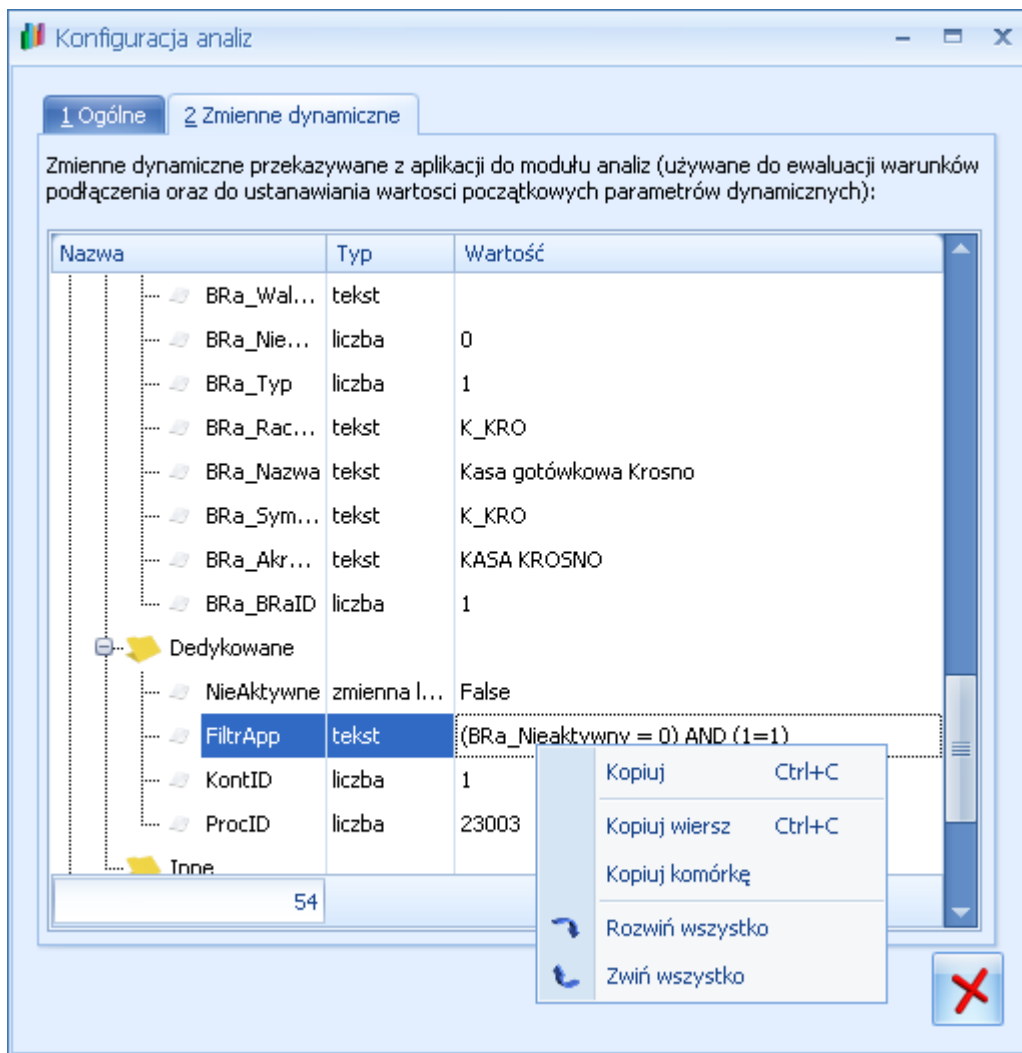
Konfiguracja analiz

1 Ogólne | 2 Zmienne dynamiczne

Zmienne dynamiczne przekazywane z aplikacji do modułu analiz (używane do ewaluacji warunków podłączenia oraz do ustanawiania wartosci początkowych parametrów dynamicznych):

| Nazwa | Typ | Wartość |
|---|---|---|
| BRa_Wal... | tekst | |
| BRa_Nie... | liczba | 0 |
| BRa_Typ | liczba | 1 |
| BRa_Rac... | tekst | K_KRO |
| BRa_Nazwa | tekst | Kasa gotówkowa Krosno |
| BRa_Sym... | tekst | K_KRO |
| BRa_Akr... | tekst | KASA KROSNO |
| BRa_BRaID | liczba | 1 |
| Dedykowane | | |
| NieAktywne | zmienna l... | False |
| FiltrApp | tekst | (BRa_Nieaktywny = 0) AND (1=1) |
| KontID | liczba | 1 |
| ProcID | liczba | 23003 |
| Inne | | |

54

Kopiuj Ctrl+C
Kopiuj wiersz Ctrl+C
Kopiuj komórkę
Rozwiń wszystko
Zwiń wszystko